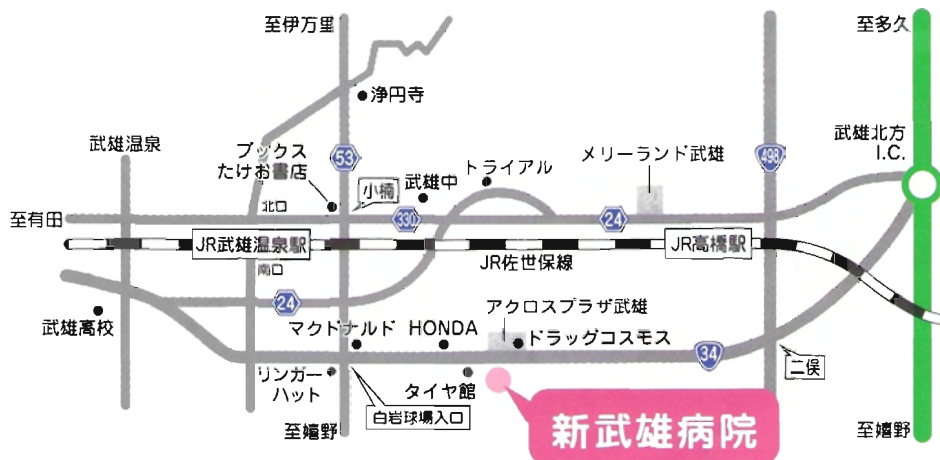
至伊万里
至多久
浄円寺
武雄温泉
ブックス
たけお書店
53
武雄中
トライアル
メリーランド武雄
498
武雄北方
I.C.
小楠
北口
330
24
至有田
JR武雄温泉駅
JR高橋駅
南口
JR佐世保線
24
アクロスプラザ武雄
武雄高校
マクドナルド
HONDA
ドラッグコスモス
34
二俣
リンガー
ハット
タイヤ館
白岩球場入口
新武雄病院
至嬉野
至嬉野